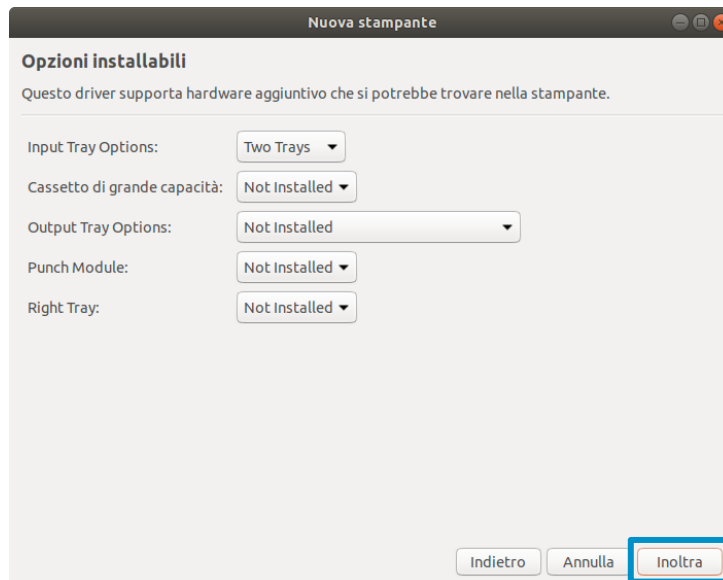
Nuova stampante

Opzioni installabili

Questo driver supporta hardware aggiuntivo che si potrebbe trovare nella stampante.

Input Tray Options: Two Trays

Cassetto di grande capacità: Not Installed

Output Tray Options: Not Installed

Punch Module: Not Installed

Right Tray: Not Installed

Indietro Annulla Inoltra